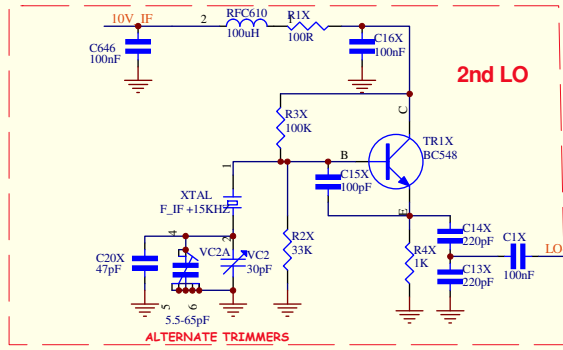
10V_IF
2
RFC610
100uH
R1X
100R
C646
100nF
C16X
100nF
2nd LO
C
R3X
100K
TR1X
BC548
1
B
C15X
100pF
XTAL
F_IF +15KHZ
E
C14X
220pF
C1X
LO
4
3
C20X
47pF
VC2A
VC2
30pF
R2X
33K
R4X
1K
C13X
220pF
100nF
5
6
5.5-65pF
ALTERNATE TRIMMERS